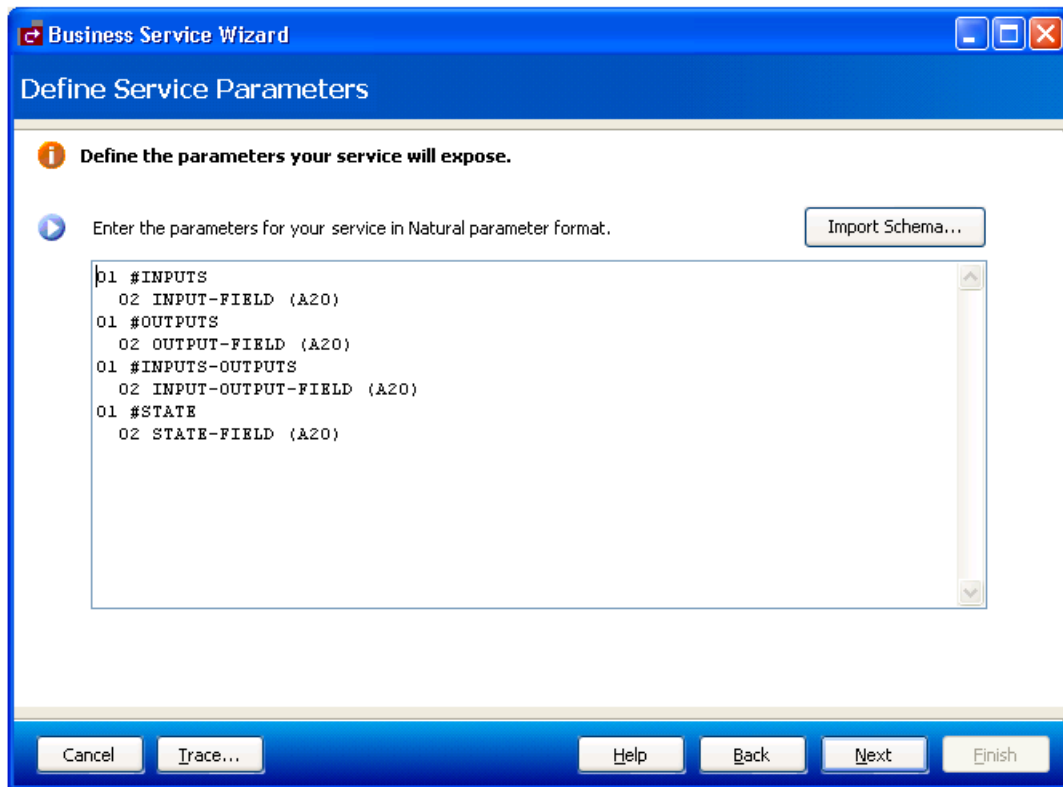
Business Service Wizard

Define Service Parameters

Define the parameters your service will expose.

Enter the parameters for your service in Natural parameter format.

Import Schema...

01 #INPUTS
02 INPUT-FIELD (A20)
01 #OUTPUTS
02 OUTPUT-FIELD (A20)
01 #INPUTS-OUTPUTS
02 INPUT-OUTPUT-FIELD (A20)
01 #STATE
02 STATE-FIELD (A20)

Cancel Trace... Help Back Next Finish